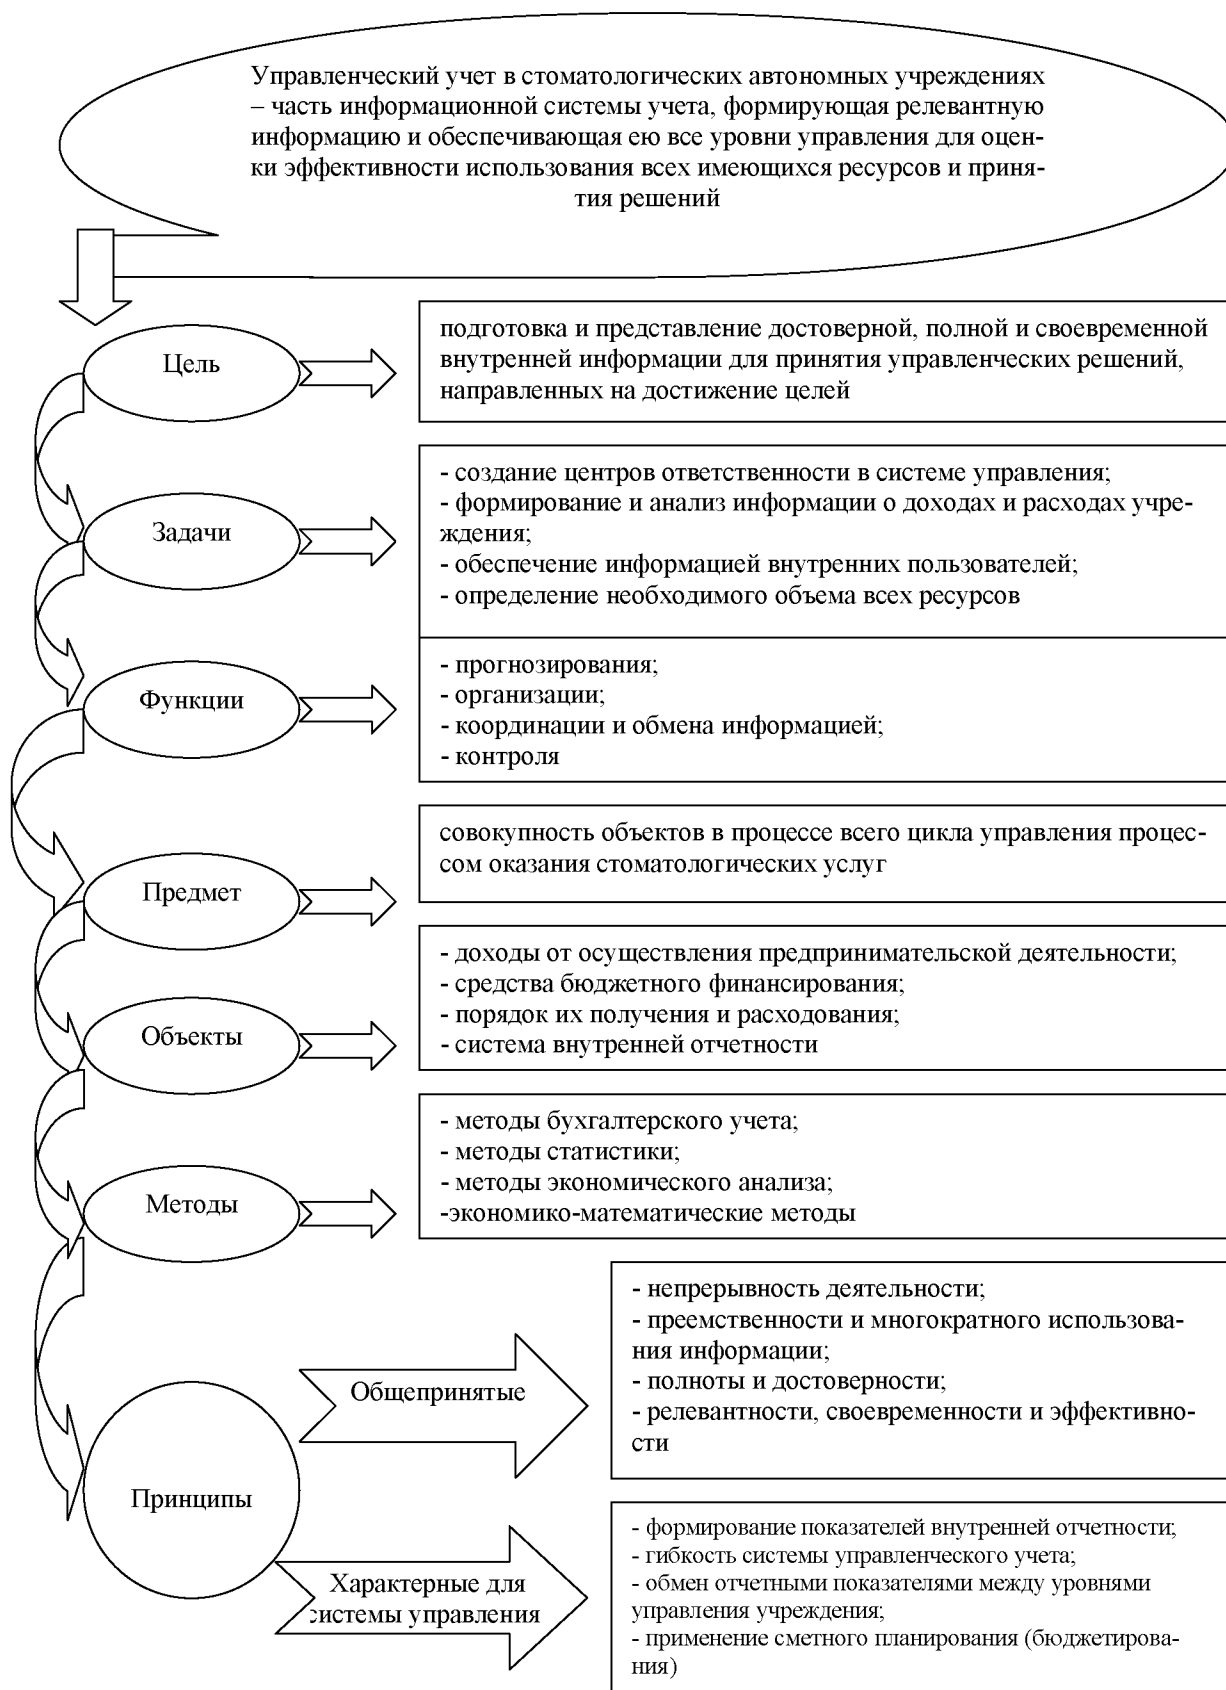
Управленческий учет в стоматологических автономных учреждениях – часть информационной системы учета, формирующая релевантную информацию и обеспечивающая ею все уровни управления для оценки эффективности использования всех имеющихся ресурсов и принятия решений

Цель

подготовка и представление достоверной, полной и своевременной внутренней информации для принятия управленческих решений, направленных на достижение целей

Задачи

- создание центров ответственности в системе управления;
- формирование и анализ информации о доходах и расходах учреждения;
- обеспечение информацией внутренних пользователей;
- определение необходимого объема всех ресурсов

Функции

- прогнозирования;
- организации;
- координации и обмена информацией;
- контроля

Предмет

совокупность объектов в процессе всего цикла управления процессом оказания стоматологических услуг

Объекты

- доходы от осуществления предпринимательской деятельности;
- средства бюджетного финансирования;
- порядок их получения и расходования;
- система внутренней отчетности

Методы

- методы бухгалтерского учета;
- методы статистики;
- методы экономического анализа;
-экономико-математические методы

Принципы

Общепринятые

- непрерывность деятельности;
- преемственности и многократного использования информации;
- полноты и достоверности;
- релевантности, своевременности и эффективности

Характерные для системы управления

- формирование показателей внутренней отчетности;
- гибкость системы управленческого учета;
- обмен отчетными показателями между уровнями управления учреждения;
- применение сметного планирования (бюджетирования)